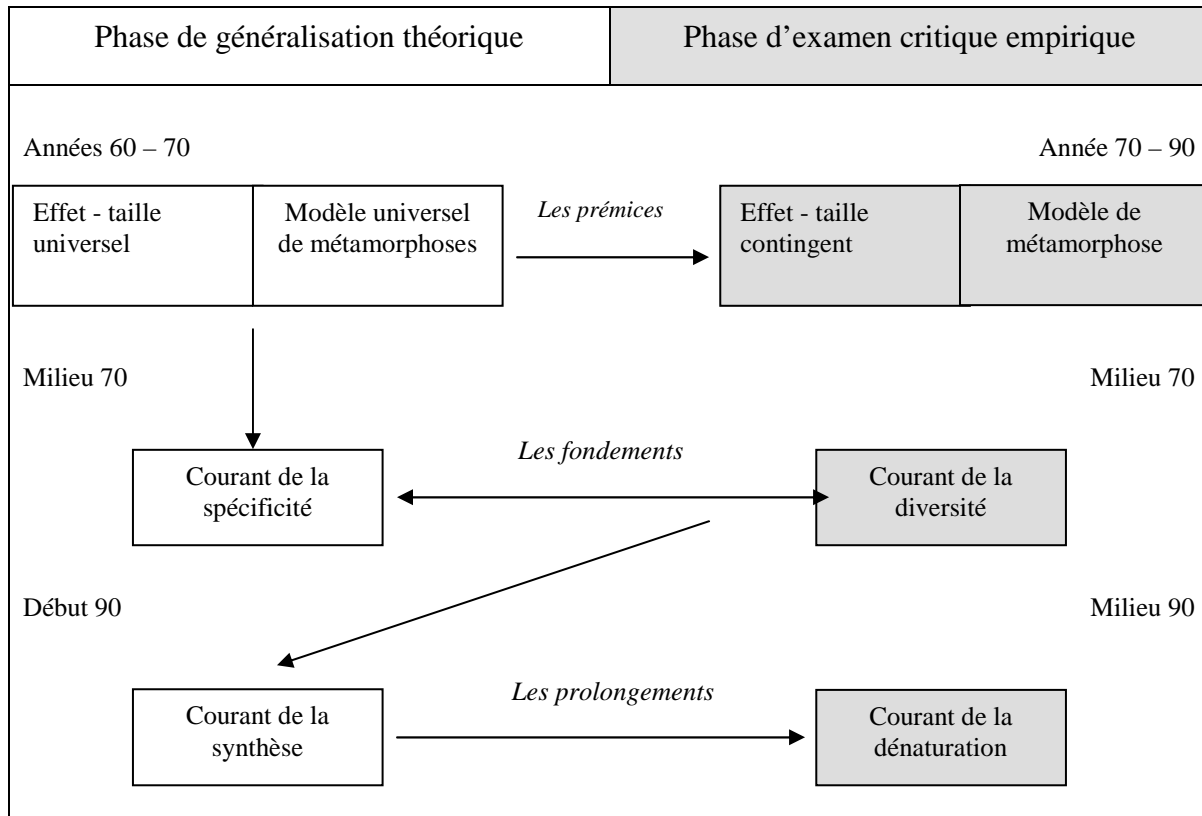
Phase de généralisation théorique

Phase d'examen critique empirique

Années 60 – 70

Année 70 – 90

Effet - taille universel

Modèle universel de métamorphoses

Les prémices

Effet - taille contingent

Modèle de métamorphose

Milieu 70

Milieu 70

Les fondements

Courant de la spécificité

Courant de la diversité

Début 90

Milieu 90

Les prolongements

Courant de la synthèse

Courant de la dénaturation